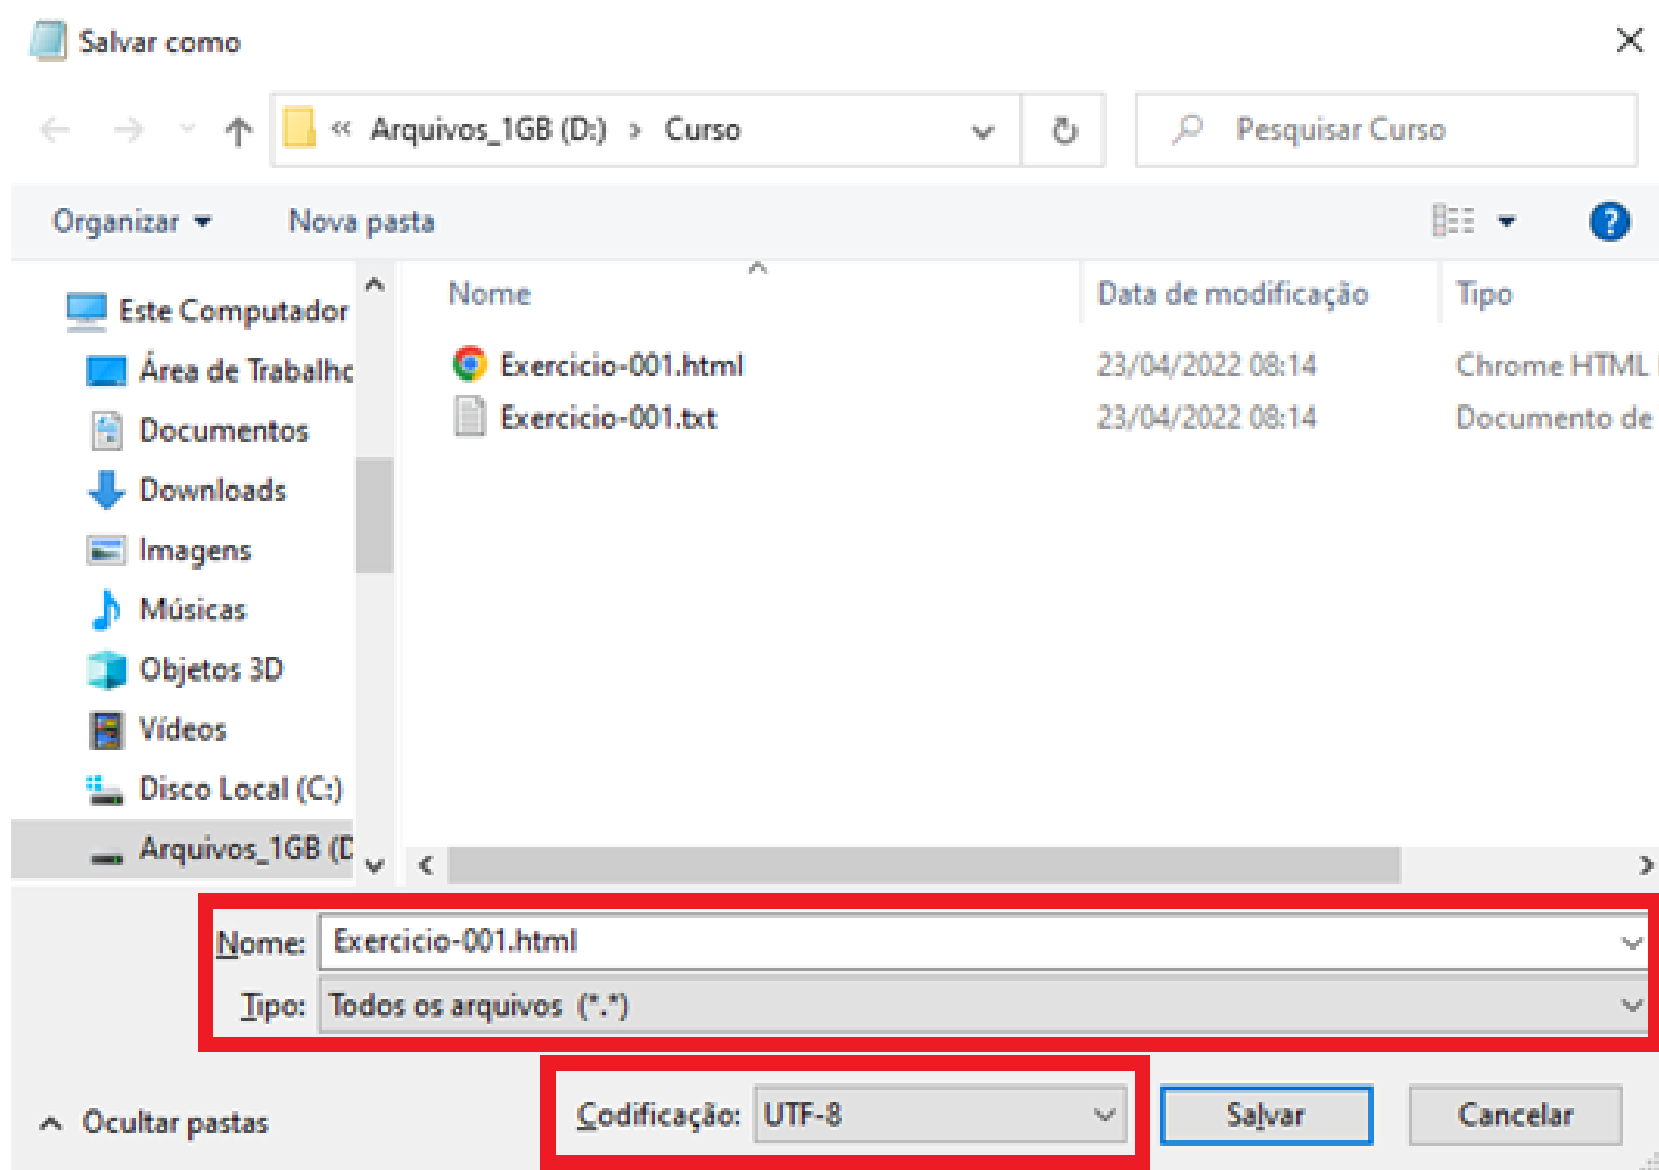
Salvar como

« Arquivos_1GB (D:) › Curso

Pesquisar Curso

Organizar ▾ Nova pasta

Este Computador
Área de Trabalhc
Documentos
Downloads
Imagens
Músicas
Objetos 3D
Vídeos
Disco Local (C:)
Arquivos_1GB (D

| Nome | Data de modificação | Tipo |
|---|---|---|
| Exercicio-001.html | 23/04/2022 08:14 | Chrome HTML |
| Exercicio-001.txt | 23/04/2022 08:14 | Documento de |

Nome: Exercicio-001.html

Tipo: Todos os arquivos (*.*)

Ocultar pastas

Codificação: UTF-8

Salvar

Cancelar